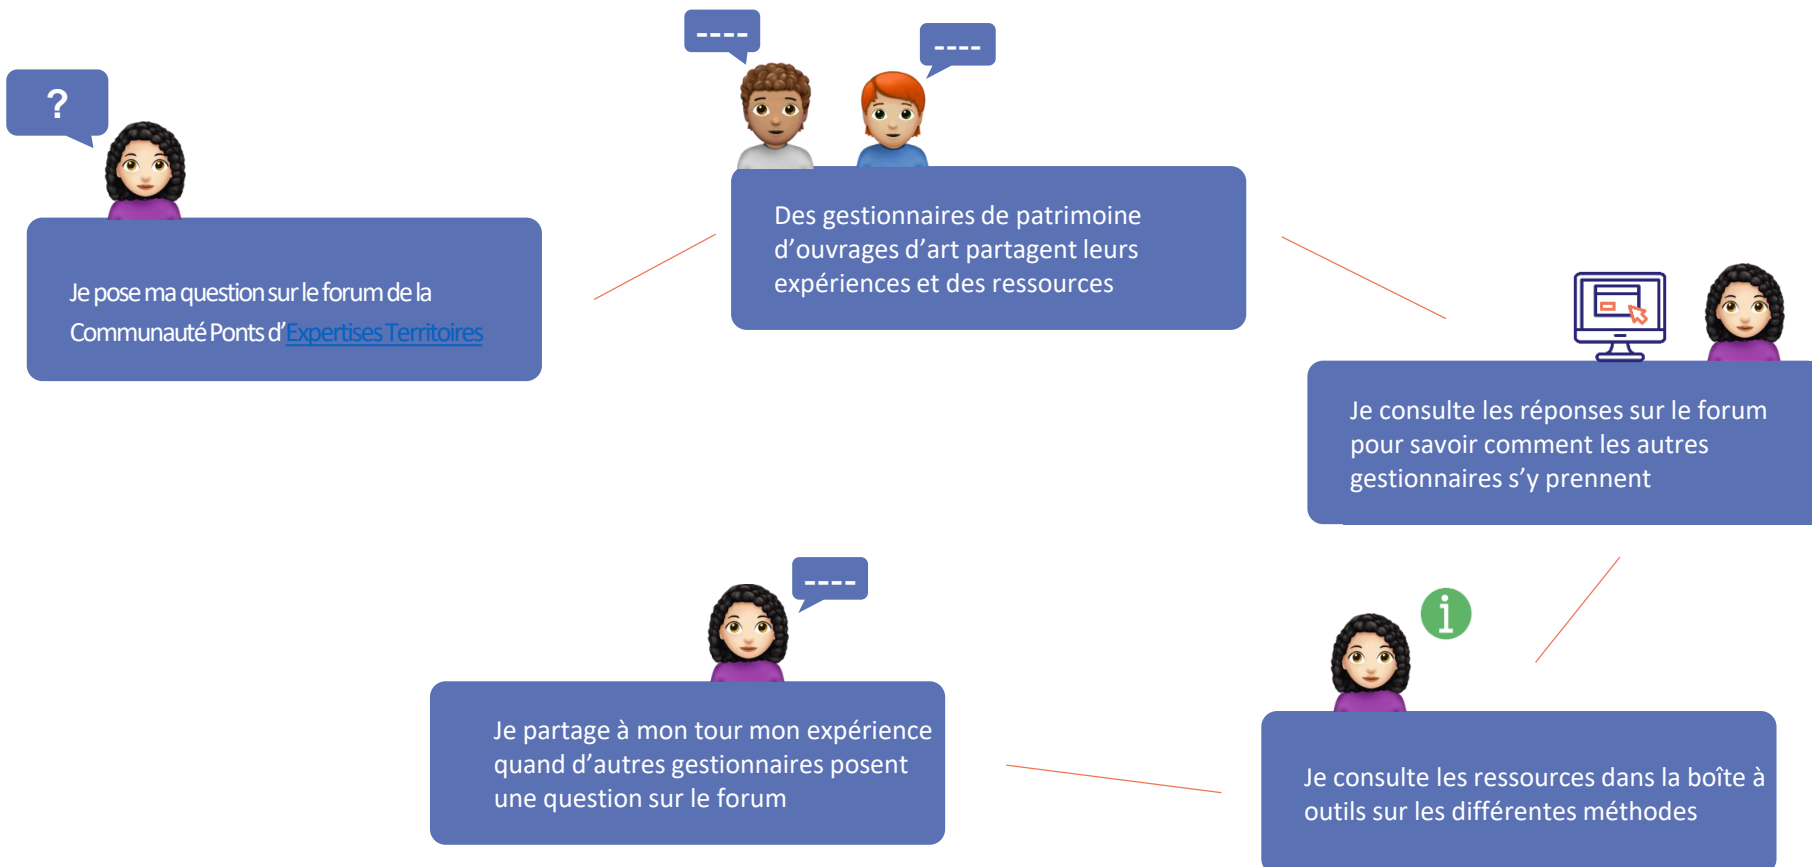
?

Je pose ma question sur le forum de la Communauté Ponts d'Expertises Territoires

----

----

Des gestionnaires de patrimoine d'ouvrages d'art partagent leurs expériences et des ressources

Je consulte les réponses sur le forum pour savoir comment les autres gestionnaires s'y prennent

----

Je partage à mon tour mon expérience quand d'autres gestionnaires posent une question sur le forum

i

Je consulte les ressources dans la boîte à outils sur les différentes méthodes